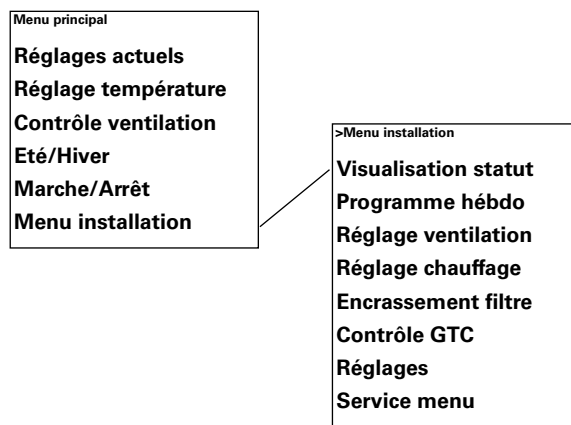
Menu principal

Réglages actuels
Réglage température
Contrôle ventilation
Eté/Hiver
Marche/Arrêt
Menu installation

>Menu installation

Visualisation statut
Programme hébdo
Réglage ventilation
Réglage chauffage
Encrassement filtre
Contrôle GTC
Réglages
Service menu